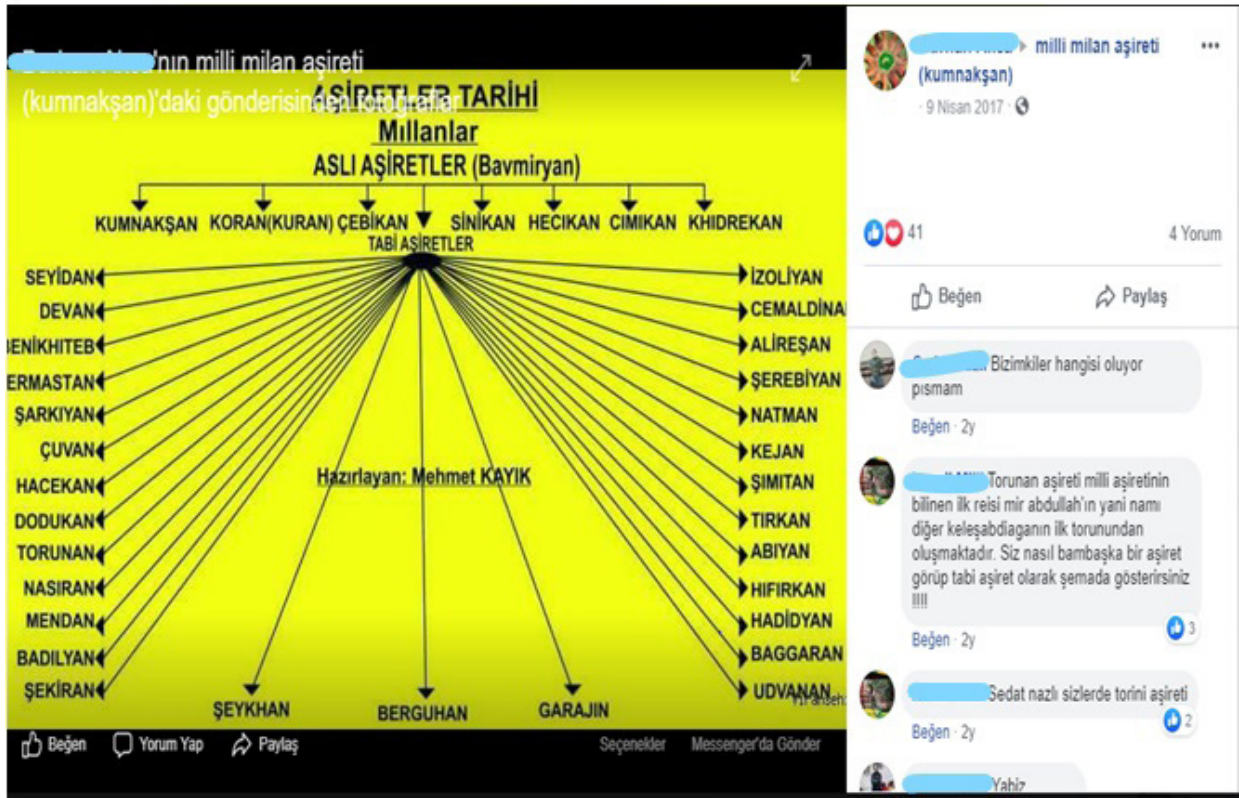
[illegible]'nın milli milan aşireti (kumnakşan)'daki gönderisinden fotoğraflar

AŞİRETLER TARİHİ
Millanlar
ASLI AŞİRETLER (Bavmiryan)

KUMNAKŞAN KORAN(KURAN) ÇEBİKAN SİNİKAN HECİKAN CIMIKAN KHIDREKAN

TABİ AŞİRETLER

SEYİDAN
DEVAN
BENİKHITEB
ERMASTAN
ŞARKIYAN
ÇUVAN
HACEKAN
DODUKAN
TORUNAN
NASIRAN
MENDAN
BADILYAN
ŞEKİRAN

İZOLİYAN
CEMALDİNAN
ALİREŞAN
ŞEREBİYAN
NATMAN
KEJAN
ŞIMITAN
TIRKAN
ABIYAN
HIFIRKAN
HADİDYAN
BAGGARAN
UDVANAN

Hazırlayan: Mehmet KAYIK

ŞEYKHAN BERGUHAN GARAJIN

Beğen Yorum Yap Paylaş Seçenekler Messenger'da Gönder

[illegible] ▸ milli milan aşireti (kumnakşan)
9 Nisan 2017 ·

41 4 Yorum

Beğen Paylaş

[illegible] Bizimkiler hangisi oluyor pısmam
Beğen · 2y

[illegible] Torunan aşireti milli aşiretinin bilinen ilk reisi mir abdullah'ın yani namı diğer keleşabdiaganın ilk torunundan oluşmaktadır. Siz nasıl bambaşka bir aşiret görüp tabi aşiret olarak şemada gösterirsiniz !!!!
Beğen · 2y 3

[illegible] Sedat nazlı sizlerde torini aşireti
Beğen · 2y 2

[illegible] Yabiz